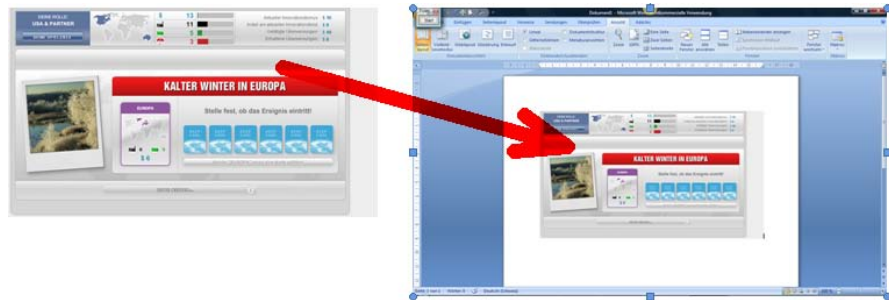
DEINE ROLLE
USA & PARTNER

5
13
11
3
3

KALTER WINTER IN EUROPA

EUROPA

Stelle fest, ob das Ereignis eintritt!

Dokument1 - Microsoft Word

Start
Einfügen
Seitenlayout
Verweise
Sendungen
Überprüfen
Ansicht

KALTER WINTER IN EUROPA

Stelle fest, ob das Ereignis eintritt!